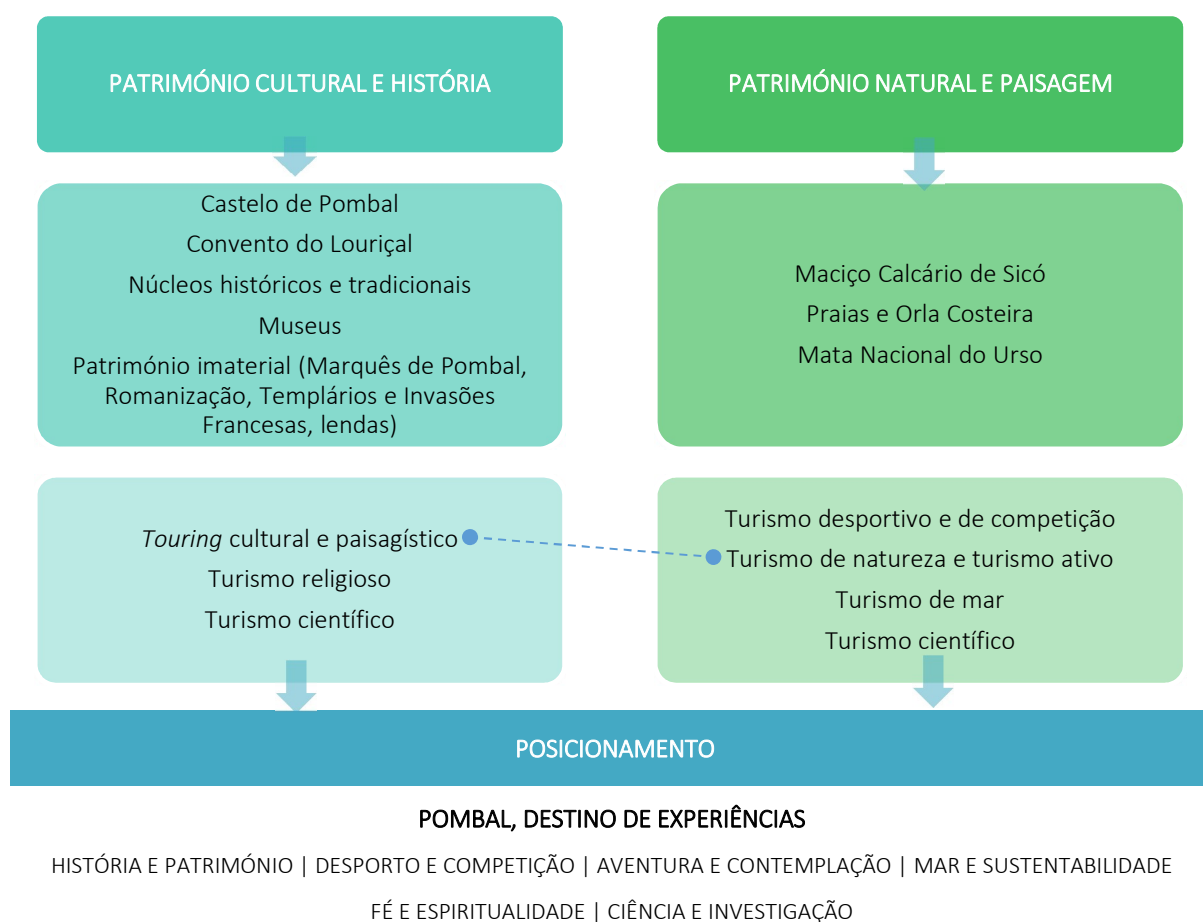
PATRIMÓNIO CULTURAL E HISTÓRIA

PATRIMÓNIO NATURAL E PAISAGEM

Castelo de Pombal
Convento do Louriçal
Núcleos históricos e tradicionais
Museus
Património imaterial (Marquês de Pombal, Romanização, Templários e Invasões Francesas, lendas)

Maciço Calcário de Sicó
Praias e Orla Costeira
Mata Nacional do Urso

*Touring* cultural e paisagístico
Turismo religioso
Turismo científico

Turismo desportivo e de competição
Turismo de natureza e turismo ativo
Turismo de mar
Turismo científico

POSICIONAMENTO

POMBAL, DESTINO DE EXPERIÊNCIAS

HISTÓRIA E PATRIMÓNIO | DESPORTO E COMPETIÇÃO | AVENTURA E CONTEMPLAÇÃO | MAR E SUSTENTABILIDADE

FÉ E ESPIRITUALIDADE | CIÊNCIA E INVESTIGAÇÃO